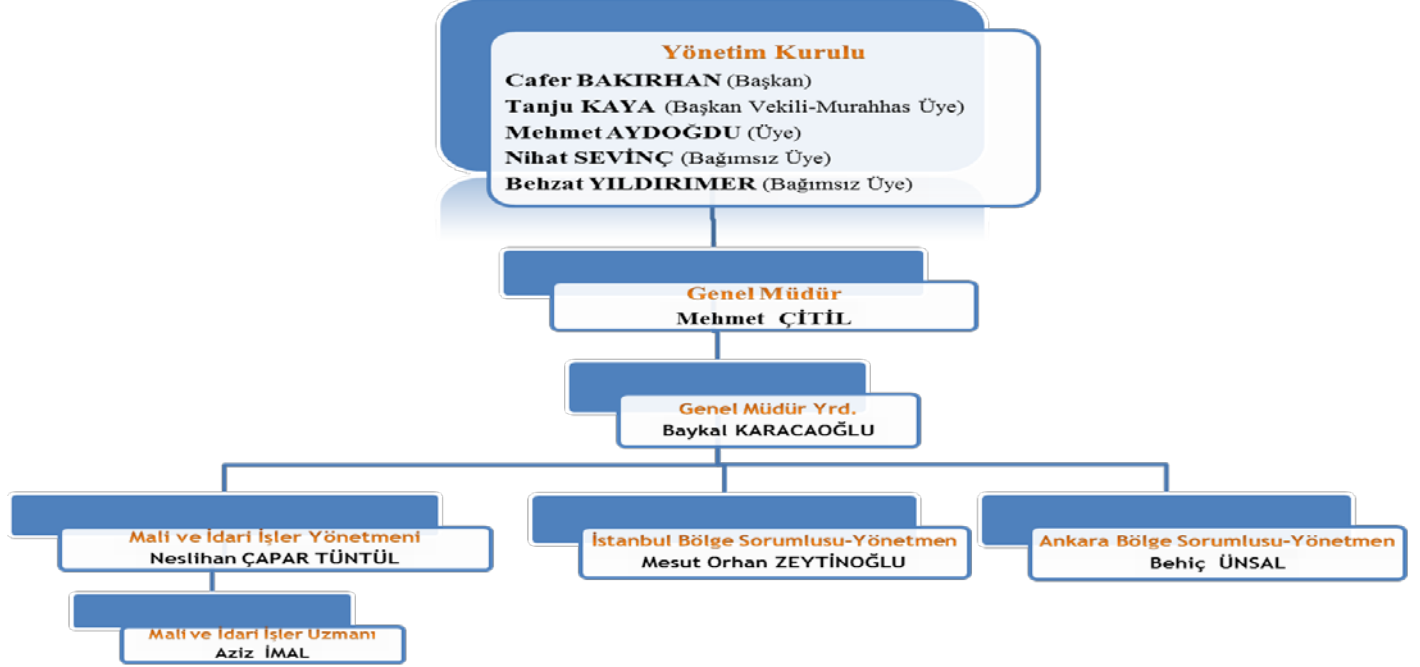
Yönetim Kurulu
Cafer BAKIRHAN (Başkan)
Tanju KAYA (Başkan Vekili-Murahhas Üye)
Mehmet AYDOĞDU (Üye)
Nihat SEVİNÇ (Bağımsız Üye)
Behzat YILDIRIMER (Bağımsız Üye)

Genel Müdür
Mehmet ÇİTİL

Genel Müdür Yrd.
Baykal KARACAOĞLU

Mali ve İdari İşler Yönetmeni
Neslihan ÇAPAR TÜNTÜL

Mali ve İdari İşler Uzmanı
Aziz İMAL

İstanbul Bölge Sorumlusu-Yönetmen
Mesut Orhan ZEYTİNOĞLU

Ankara Bölge Sorumlusu-Yönetmen
Behiç ÜNSAL